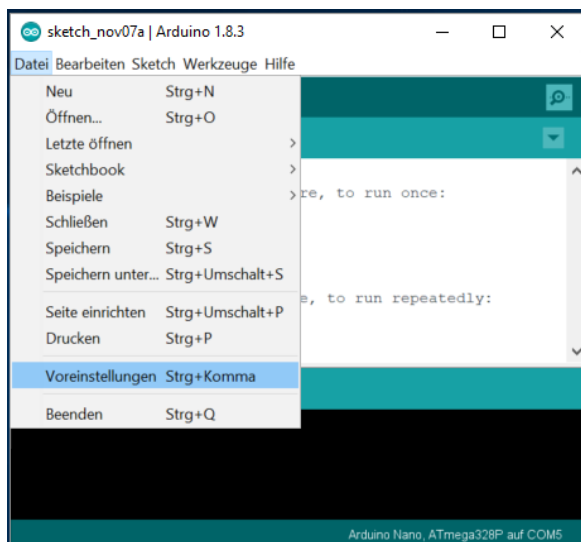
sketch_nov07a | Arduino 1.8.3

Datei Bearbeiten Sketch Werkzeuge Hilfe

Neu Strg+N
Öffnen... Strg+O
Letzte öffnen >
Sketchbook >
Beispiele >
Schließen Strg+W
Speichern Strg+S
Speichern unter... Strg+Umschalt+S
Seite einrichten Strg+Umschalt+P
Drucken Strg+P
Voreinstellungen Strg+Komma
Beenden Strg+Q

re, to run once:

e, to run repeatedly:

Arduino Nano, ATmega328P auf COM5